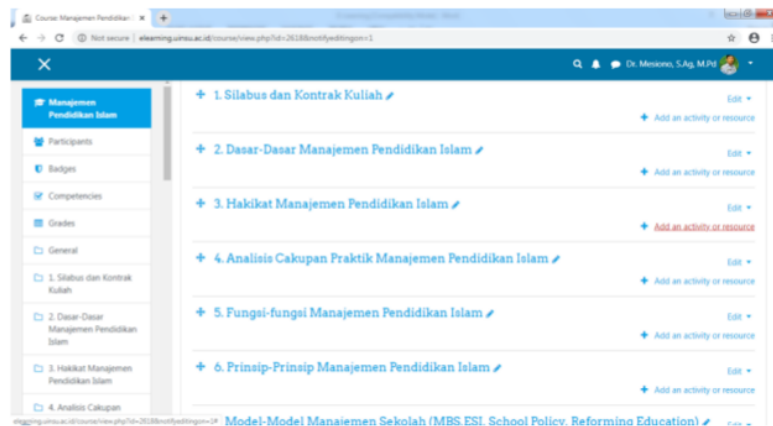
Course: Manajemen Pendidikan I ×

Not secure | elearning.uinsu.ac.id/course/view.php?id=2618&notifyeditingon=1

Dr. Mesiono, S.Ag, M.Pd

Manajemen Pendidikan Islam

Participants

Badges

Competencies

Grades

General

1. Silabus dan Kontrak Kuliah

2. Dasar-Dasar Manajemen Pendidikan Islam

3. Hakikat Manajemen Pendidikan Islam

4. Analisis Cakupan

1. Silabus dan Kontrak Kuliah

Edit

Add an activity or resource

2. Dasar-Dasar Manajemen Pendidikan Islam

Edit

Add an activity or resource

3. Hakikat Manajemen Pendidikan Islam

Edit

Add an activity or resource

4. Analisis Cakupan Praktik Manajemen Pendidikan Islam

Edit

Add an activity or resource

5. Fungsi-fungsi Manajemen Pendidikan Islam

Edit

Add an activity or resource

6. Prinsip-Prinsip Manajemen Pendidikan Islam

Edit

Add an activity or resource

Model-Model Manajemen Sekolah (MBS,ESI, School Policy, Reforming Education)

elearning.uinsu.ac.id/course/view.php?id=2618&notifyeditingon=1#